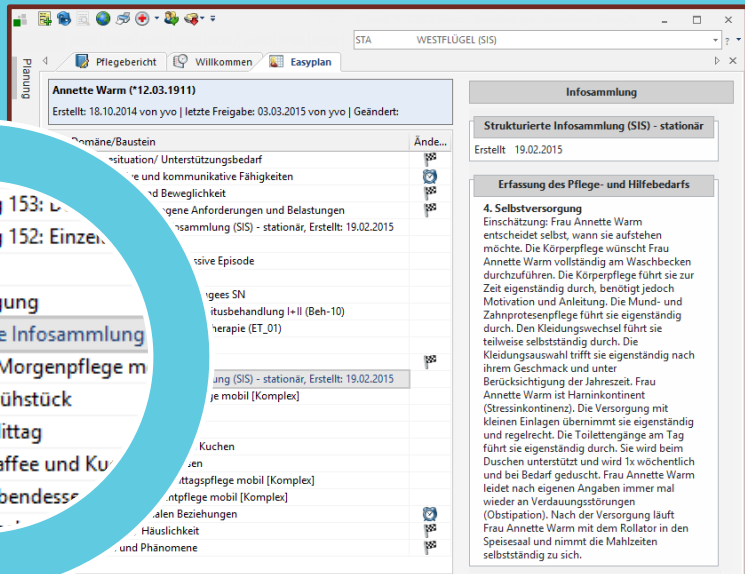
STA WESTFLÜGEL (SIS)

Planung

Pflegebericht | Willkommen | Easyplan

Annette Warm (*12.03.1911)

Erstellt: 18.10.2014 von yvo | letzte Freigabe: 03.03.2015 von yvo | Geändert:

Domäne/Baustein | Ände...

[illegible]situation/ Unterstützungsbedarf

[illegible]e und kommunikative Fähigkeiten

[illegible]d Beweglichkeit

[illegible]gene Anforderungen und Belastungen

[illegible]samlung (SIS) - stationär, Erstellt: 19.02.2015

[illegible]ssive Episode

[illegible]agees SN

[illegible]itusbehandlung I+II (Beh-10)

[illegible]herapie (ET_01)

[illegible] (SIS) - stationär, Erstellt: 19.02.2015

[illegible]ge mobil [Komplex]

Kuchen

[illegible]sen

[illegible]ttagspflege mobil [Komplex]

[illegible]ntpflege mobil [Komplex]

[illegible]alen Beziehungen

Häuslichkeit

und Phänomene

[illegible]g 153: D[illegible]

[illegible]g 152: Einze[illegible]

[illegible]gung

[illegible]e Infosammlung

Morgenpflege m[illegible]

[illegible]ühstück

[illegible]ittag

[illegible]affee und Ku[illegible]

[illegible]bendesse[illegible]

Infosammlung

Strukturierte Infosammlung (SIS) - stationär

Erstellt 19.02.2015

Erfassung des Pflege- und Hilfebedarfs

4. Selbstversorgung

Einschätzung: Frau Annette Warm entscheidet selbst, wann sie aufstehen möchte. Die Körperpflege wünscht Frau Annette Warm vollständig am Waschbecken durchzuführen. Die Körperpflege führt sie zur Zeit eigenständig durch, benötigt jedoch Motivation und Anleitung. Die Mund- und Zahnprotesenpflege führt sie eigenständig durch. Den Kleidungswechsel führt sie teilweise selbstständig durch. Die Kleidungsauswahl trifft sie eigenständig nach ihrem Geschmack und unter Berücksichtigung der Jahreszeit. Frau Annette Warm ist Harninkontinent (Stressinkontinenz). Die Versorgung mit kleinen Einlagen übernimmt sie eigenständig und regelrecht. Die Toilettengänge am Tag führt sie eigenständig durch. Sie wird beim Duschen unterstützt und wird 1x wöchentlich und bei Bedarf geduscht. Frau Annette Warm leidet nach eigenen Angaben immer mal wieder an Verdauungsstörungen (Obstipation). Nach der Versorgung läuft Frau Annette Warm mit dem Rollator in den Speisesaal und nimmt die Mahlzeiten selbstständig zu sich.